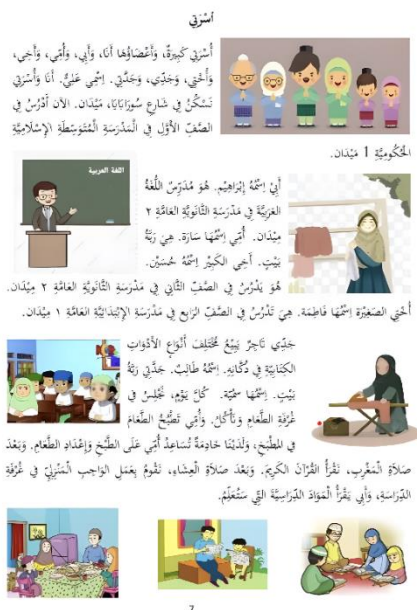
أُسْرَتِي

أُسْرَتِي كَبِيرَةٌ، وَأَعْضَاؤُهَا أَنَا، وَأَبِي، وَأُمِّي، وَأَخِي، وَأُخْتِي، وَجَدِّي، وَجَدَّتِي. اِسْمِي عَلِيٌّ. أَنَا وَأُسْرَتِي نَسْكُنُ فِي شَارِعِ سُورَابَايَا، مِيدَان. الآنَ أَدْرُسُ فِي الصَّفِّ الأَوَّلِ فِي الْمَدْرَسَةِ الْمُتَوَسِّطَةِ الإِسْلَامِيَّةِ الْحُكُومِيَّةِ 1 مِيدَان.

اللغة العربية

أَبِي اِسْمُهُ إِبْرَاهِيمُ. هُوَ مُدَرِّسُ اللُّغَةِ الْعَرَبِيَّةِ فِي مَدْرَسَةِ الثَّانَوِيَّةِ الْعَامَّةِ ٢ مِيدَان. أُمِّي اِسْمُهَا سَارَةُ. هِيَ رَبَّةُ بَيْتٍ. أَخِي الْكَبِيرُ اِسْمُهُ حُسَيْنٌ. هُوَ يَدْرُسُ فِي الصَّفِّ الثَّانِي فِي مَدْرَسَةِ الثَّانَوِيَّةِ الْعَامَّةِ ٢ مِيدَان.

أُخْتِي الصَّغِيرَةُ اِسْمُهَا فَاطِمَةُ. هِيَ تَدْرُسُ فِي الصَّفِّ الرَّابِعِ فِي الْمَدْرَسَةِ الإِبْتِدَائِيَّةِ الْعَامَّةِ ١ مِيدَان.

جَدِّي تَاجِرٌ يَبِيعُ مُخْتَلِفَ أَنْوَاعِ الأَدَوَاتِ الْكِتَابِيَّةِ فِي دُكَّانِهِ. اِسْمُهُ طَالِبٌ. جَدَّتِي رَبَّةُ بَيْتٍ. اِسْمُهَا سُمَيَّةُ. كُلَّ يَوْمٍ، نَجْلِسُ فِي غُرْفَةِ الطَّعَامِ وَنَأْكُلُ. وَأُمِّي تَصْنَعُ الطَّعَامَ فِي الْمَطْبَخِ، وَلَدَيْنَا خَادِمَةٌ تُسَاعِدُ أُمِّي عَلَى الطَّبْخِ وَإِعْدَادِ الطَّعَامِ. وَبَعْدَ صَلَاةِ الْمَغْرِبِ، نَقْرَأُ الْقُرْآنَ الْكَرِيمَ. وَبَعْدَ صَلَاةِ الْعِشَاءِ، نَقُومُ بِعَمَلِ الْوَاجِبِ الْمَنْزِلِيِّ فِي غُرْفَةِ الدِّرَاسَةِ، وَأَبِي يَقْرَأُ الْمَوَادَّ الدِّرَاسِيَّةَ الَّتِي سَتُعَلَّمُ.

7